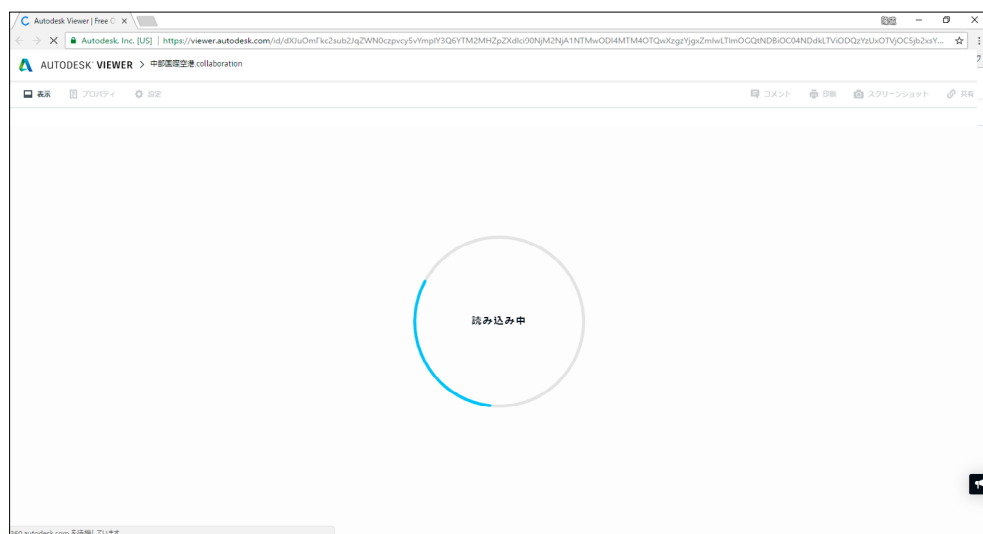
Autodesk Viewer | Free O ×

Autodesk, Inc. [US] | https://viewer.autodesk.com/id/dXJuOmFkc2sub2JqZWN0czpvcy5vYmplY3Q6YTM2MHZpZXdlci90NjM2NjA1NTMwODI4MTM4OTQwXzgzYjgxZmlwLTlmOGQtNDBiOC04NDdkLTViODQzYzUxOTVjOC5jb2xsY...

AUTODESK VIEWER > 中部国際空港.collaboration

表示 プロパティ 設定

コメント 印刷 スクリーンショット 共有

読み込み中

360.autodesk.com を待機しています...